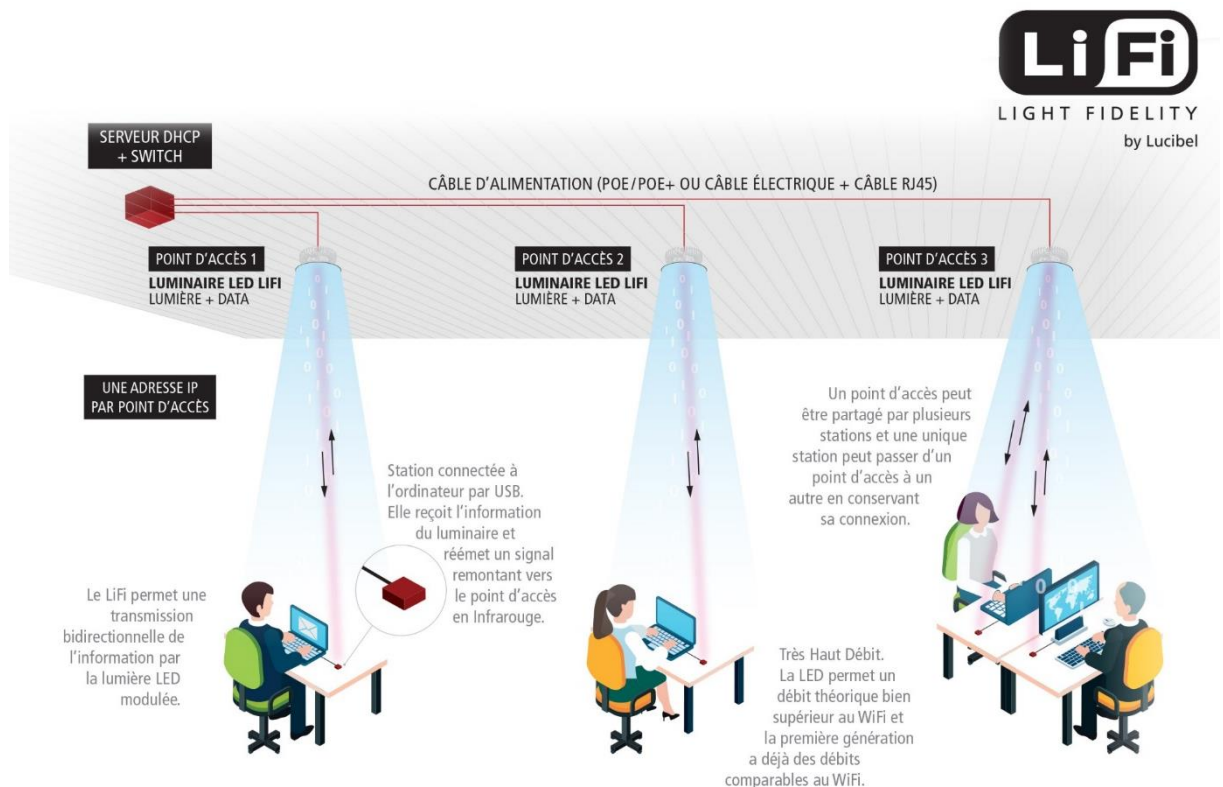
LiFi
LIGHT FIDELITY
by Lucibel

SERVEUR DHCP
+ SWITCH

CÂBLE D'ALIMENTATION (POE/POE+ OU CÂBLE ÉLECTRIQUE + CÂBLE RJ45)

POINT D'ACCÈS 1
LUMINAIRE LED LIFI
LUMIÈRE + DATA

POINT D'ACCÈS 2
LUMINAIRE LED LIFI
LUMIÈRE + DATA

POINT D'ACCÈS 3
LUMINAIRE LED LIFI
LUMIÈRE + DATA

UNE ADRESSE IP
PAR POINT D'ACCÈS

Un point d'accès peut être partagé par plusieurs stations et une unique station peut passer d'un point d'accès à un autre en conservant sa connexion.

Station connectée à l'ordinateur par USB. Elle reçoit l'information du luminaire et réémet un signal remontant vers le point d'accès en Infrarouge.

Le LiFi permet une transmission bidirectionnelle de l'information par la lumière LED modulée.

Très Haut Débit. La LED permet un débit théorique bien supérieur au WiFi et la première génération a déjà des débits comparables au WiFi.